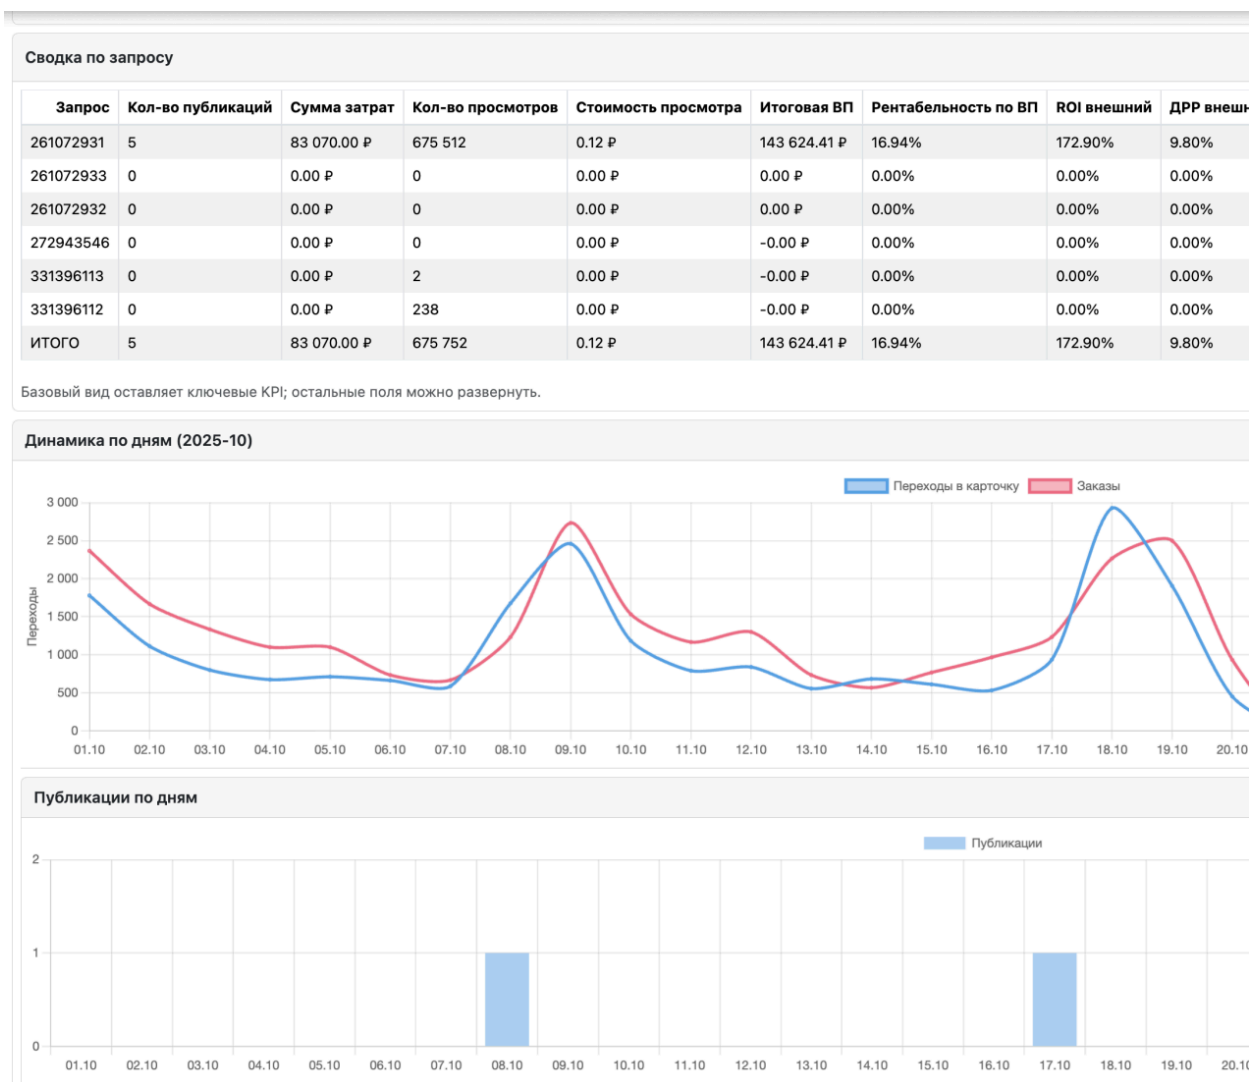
Сводка по запросу

| Запрос | Кол-во публикаций | Сумма затрат | Кол-во просмотров | Стоимость просмотра | Итоговая ВП | Рентабельность по ВП | ROI внешний | ДРР внеш |
|---|---|---|---|---|---|---|---|---|
| 261072931 | 5 | 83 070.00 ₽ | 675 512 | 0.12 ₽ | 143 624.41 ₽ | 16.94% | 172.90% | 9.80% |
| 261072933 | 0 | 0.00 ₽ | 0 | 0.00 ₽ | 0.00 ₽ | 0.00% | 0.00% | 0.00% |
| 261072932 | 0 | 0.00 ₽ | 0 | 0.00 ₽ | 0.00 ₽ | 0.00% | 0.00% | 0.00% |
| 272943546 | 0 | 0.00 ₽ | 0 | 0.00 ₽ | -0.00 ₽ | 0.00% | 0.00% | 0.00% |
| 331396113 | 0 | 0.00 ₽ | 2 | 0.00 ₽ | -0.00 ₽ | 0.00% | 0.00% | 0.00% |
| 331396112 | 0 | 0.00 ₽ | 238 | 0.00 ₽ | -0.00 ₽ | 0.00% | 0.00% | 0.00% |
| ИТОГО | 5 | 83 070.00 ₽ | 675 752 | 0.12 ₽ | 143 624.41 ₽ | 16.94% | 172.90% | 9.80% |

Базовый вид оставляет ключевые KPI; остальные поля можно развернуть.

Динамика по дням (2025-10)

Переходы в карточку Заказы

Переходы

3 000
2 500
2 000
1 500
1 000
500
0

01.10 02.10 03.10 04.10 05.10 06.10 07.10 08.10 09.10 10.10 11.10 12.10 13.10 14.10 15.10 16.10 17.10 18.10 19.10 20.10

Публикации по дням

Публикации

2
1
0

01.10 02.10 03.10 04.10 05.10 06.10 07.10 08.10 09.10 10.10 11.10 12.10 13.10 14.10 15.10 16.10 17.10 18.10 19.10 20.10